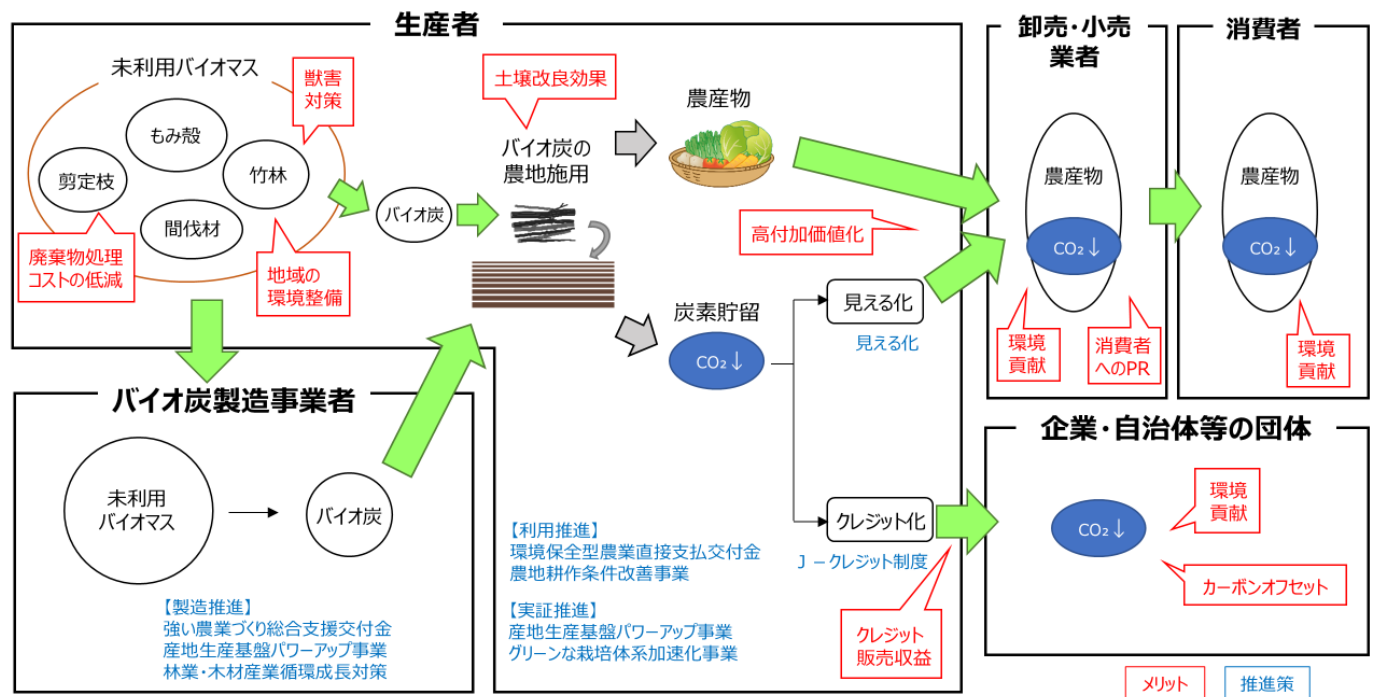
生産者

未利用バイオマス

獣害
対策

もみ殻

剪定枝

竹林

間伐材

廃棄物処理
コストの低減

地域の
環境整備

バイオ炭

土壌改良効果

バイオ炭の
農地施用

農産物

高付加価値化

炭素貯留

CO₂↓

見える化

見える化

クレジット化

Ｊ－クレジット制度

クレジット
販売収益

卸売・小売
業者

農産物

CO₂↓

環境
貢献

消費者
へのPR

消費者

農産物

CO₂↓

環境
貢献

企業・自治体等の団体

環境
貢献

CO₂↓

カーボンオフセット

バイオ炭製造事業者

未利用
バイオマス

バイオ炭

【製造推進】
強い農業づくり総合支援交付金
産地生産基盤パワーアップ事業
林業・木材産業循環成長対策

【利用推進】
環境保全型農業直接支払交付金
農地耕作条件改善事業

【実証推進】
産地生産基盤パワーアップ事業
グリーンな栽培体系加速化事業

メリット

推進策